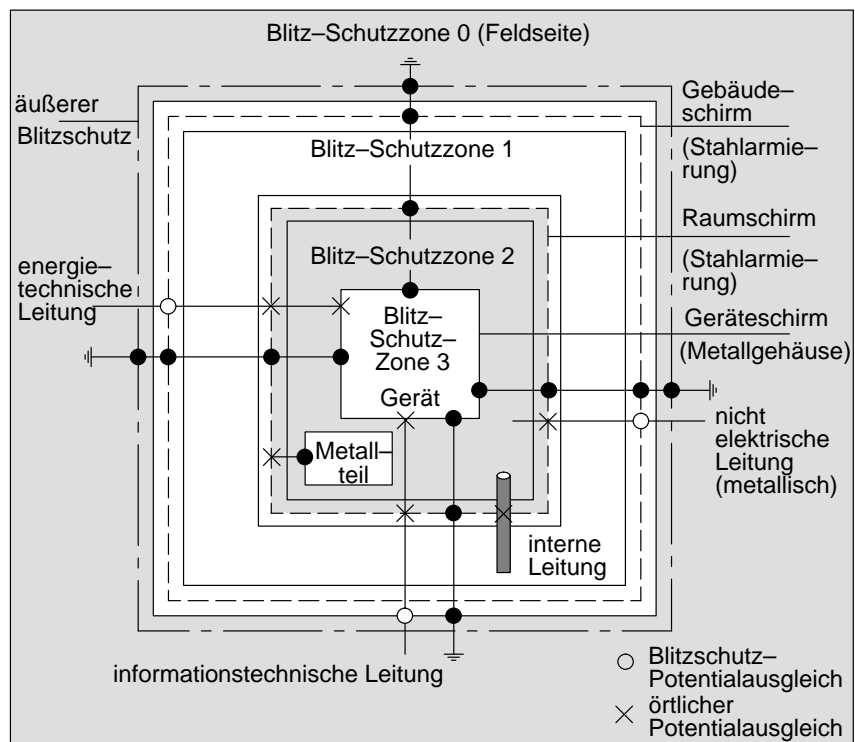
Blitz–Schutzzone 0 (Feldseite)

äußerer Blitzschutz

Gebäude–schirm (Stahlarmie–rung)

Blitz–Schutzzone 1

Raumschirm (Stahlarmie–rung)

Blitz–Schutzzone 2

energie–technische Leitung

Blitz–Schutz–Zone 3

Geräteschirm (Metallgehäuse)

Gerät

nicht elektrische Leitung (metallisch)

Metall–teil

interne Leitung

informationstechnische Leitung

○ Blitzschutz–Potentialausgleich

× örtlicher Potentialausgleich